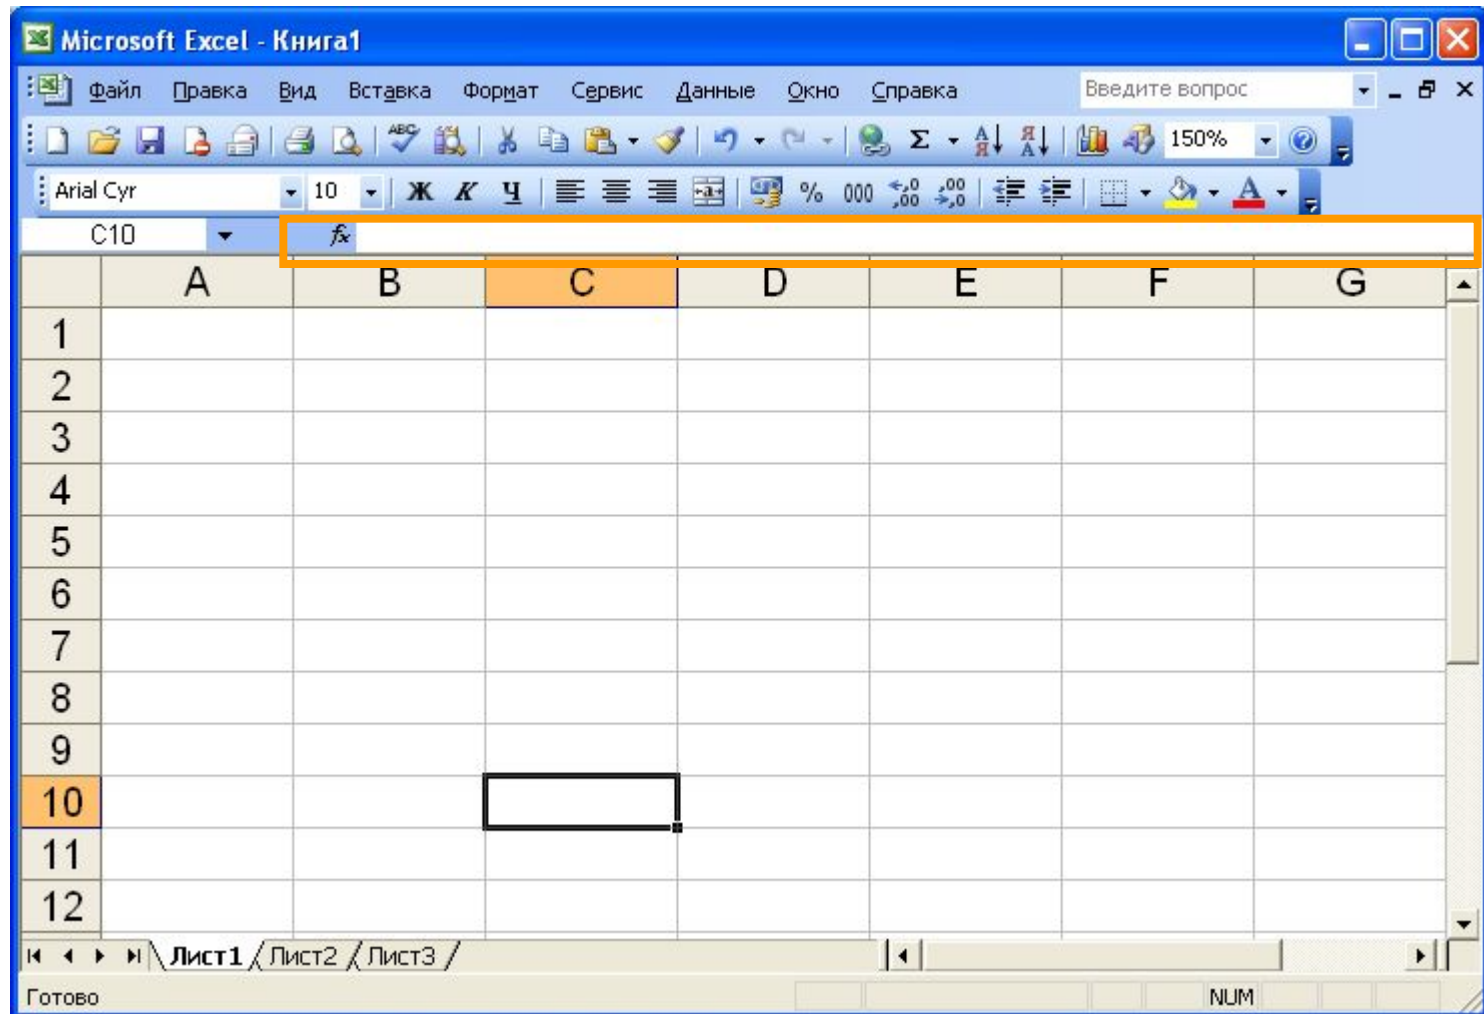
Microsoft Excel - Книга1

Файл Правка Вид Вставка Формат Сервис Данные Окно Справка

Введите вопрос

150%

Arial Cyr 10 Ж К Ч % 000 $^{+,0}_{,00}$ $^{,00}_{\rightarrow,0}$

C10 $f_x$

| | A | B | C | D | E | F | G |
|---|---|---|---|---|---|---|---|
| 1 | | | | | | | |
| 2 | | | | | | | |
| 3 | | | | | | | |
| 4 | | | | | | | |
| 5 | | | | | | | |
| 6 | | | | | | | |
| 7 | | | | | | | |
| 8 | | | | | | | |
| 9 | | | | | | | |
| 10 | | | | | | | |
| 11 | | | | | | | |
| 12 | | | | | | | |

Лист1 Лист2 Лист3

Готово NUM